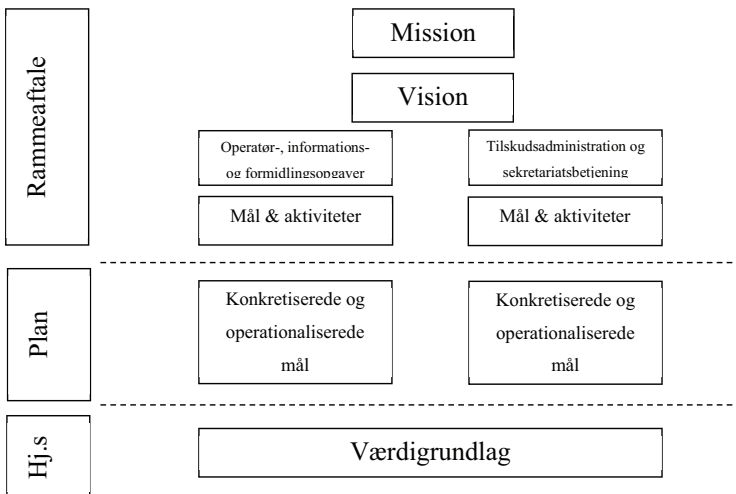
Rammeaftale

Mission

Vision

Operatør-, informations- og formidlingsopgaver

Tilskudsadministration og sekretariatsbetjening

Mål & aktiviteter

Mål & aktiviteter

Plan

Konkretiserede og operationaliserede mål

Konkretiserede og operationaliserede mål

Hj.s

Værdigrundlag